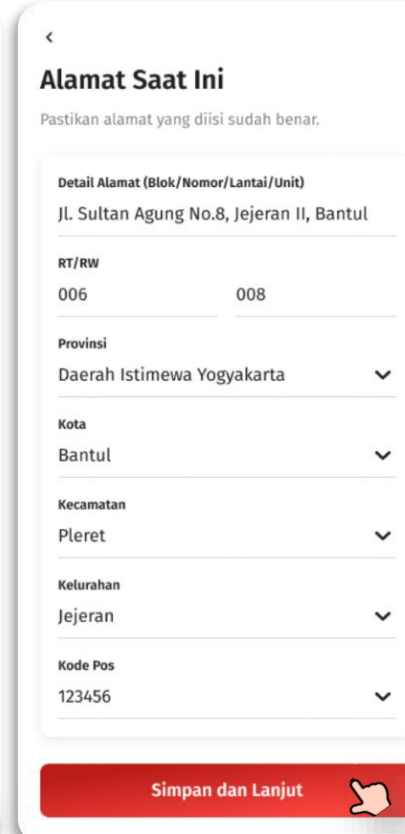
‹

Alamat Saat Ini

Pastikan alamat yang diisi sudah benar.

Detail Alamat (Blok/Nomor/Lantai/Unit)
Jl. Sultan Agung No.8, Jejeran II, Bantul

RT/RW
006
008

Provinsi
Daerah Istimewa Yogyakarta

Kota
Bantul

Kecamatan
Pleret

Kelurahan
Jejeran

Kode Pos
123456

Simpan dan Lanjut